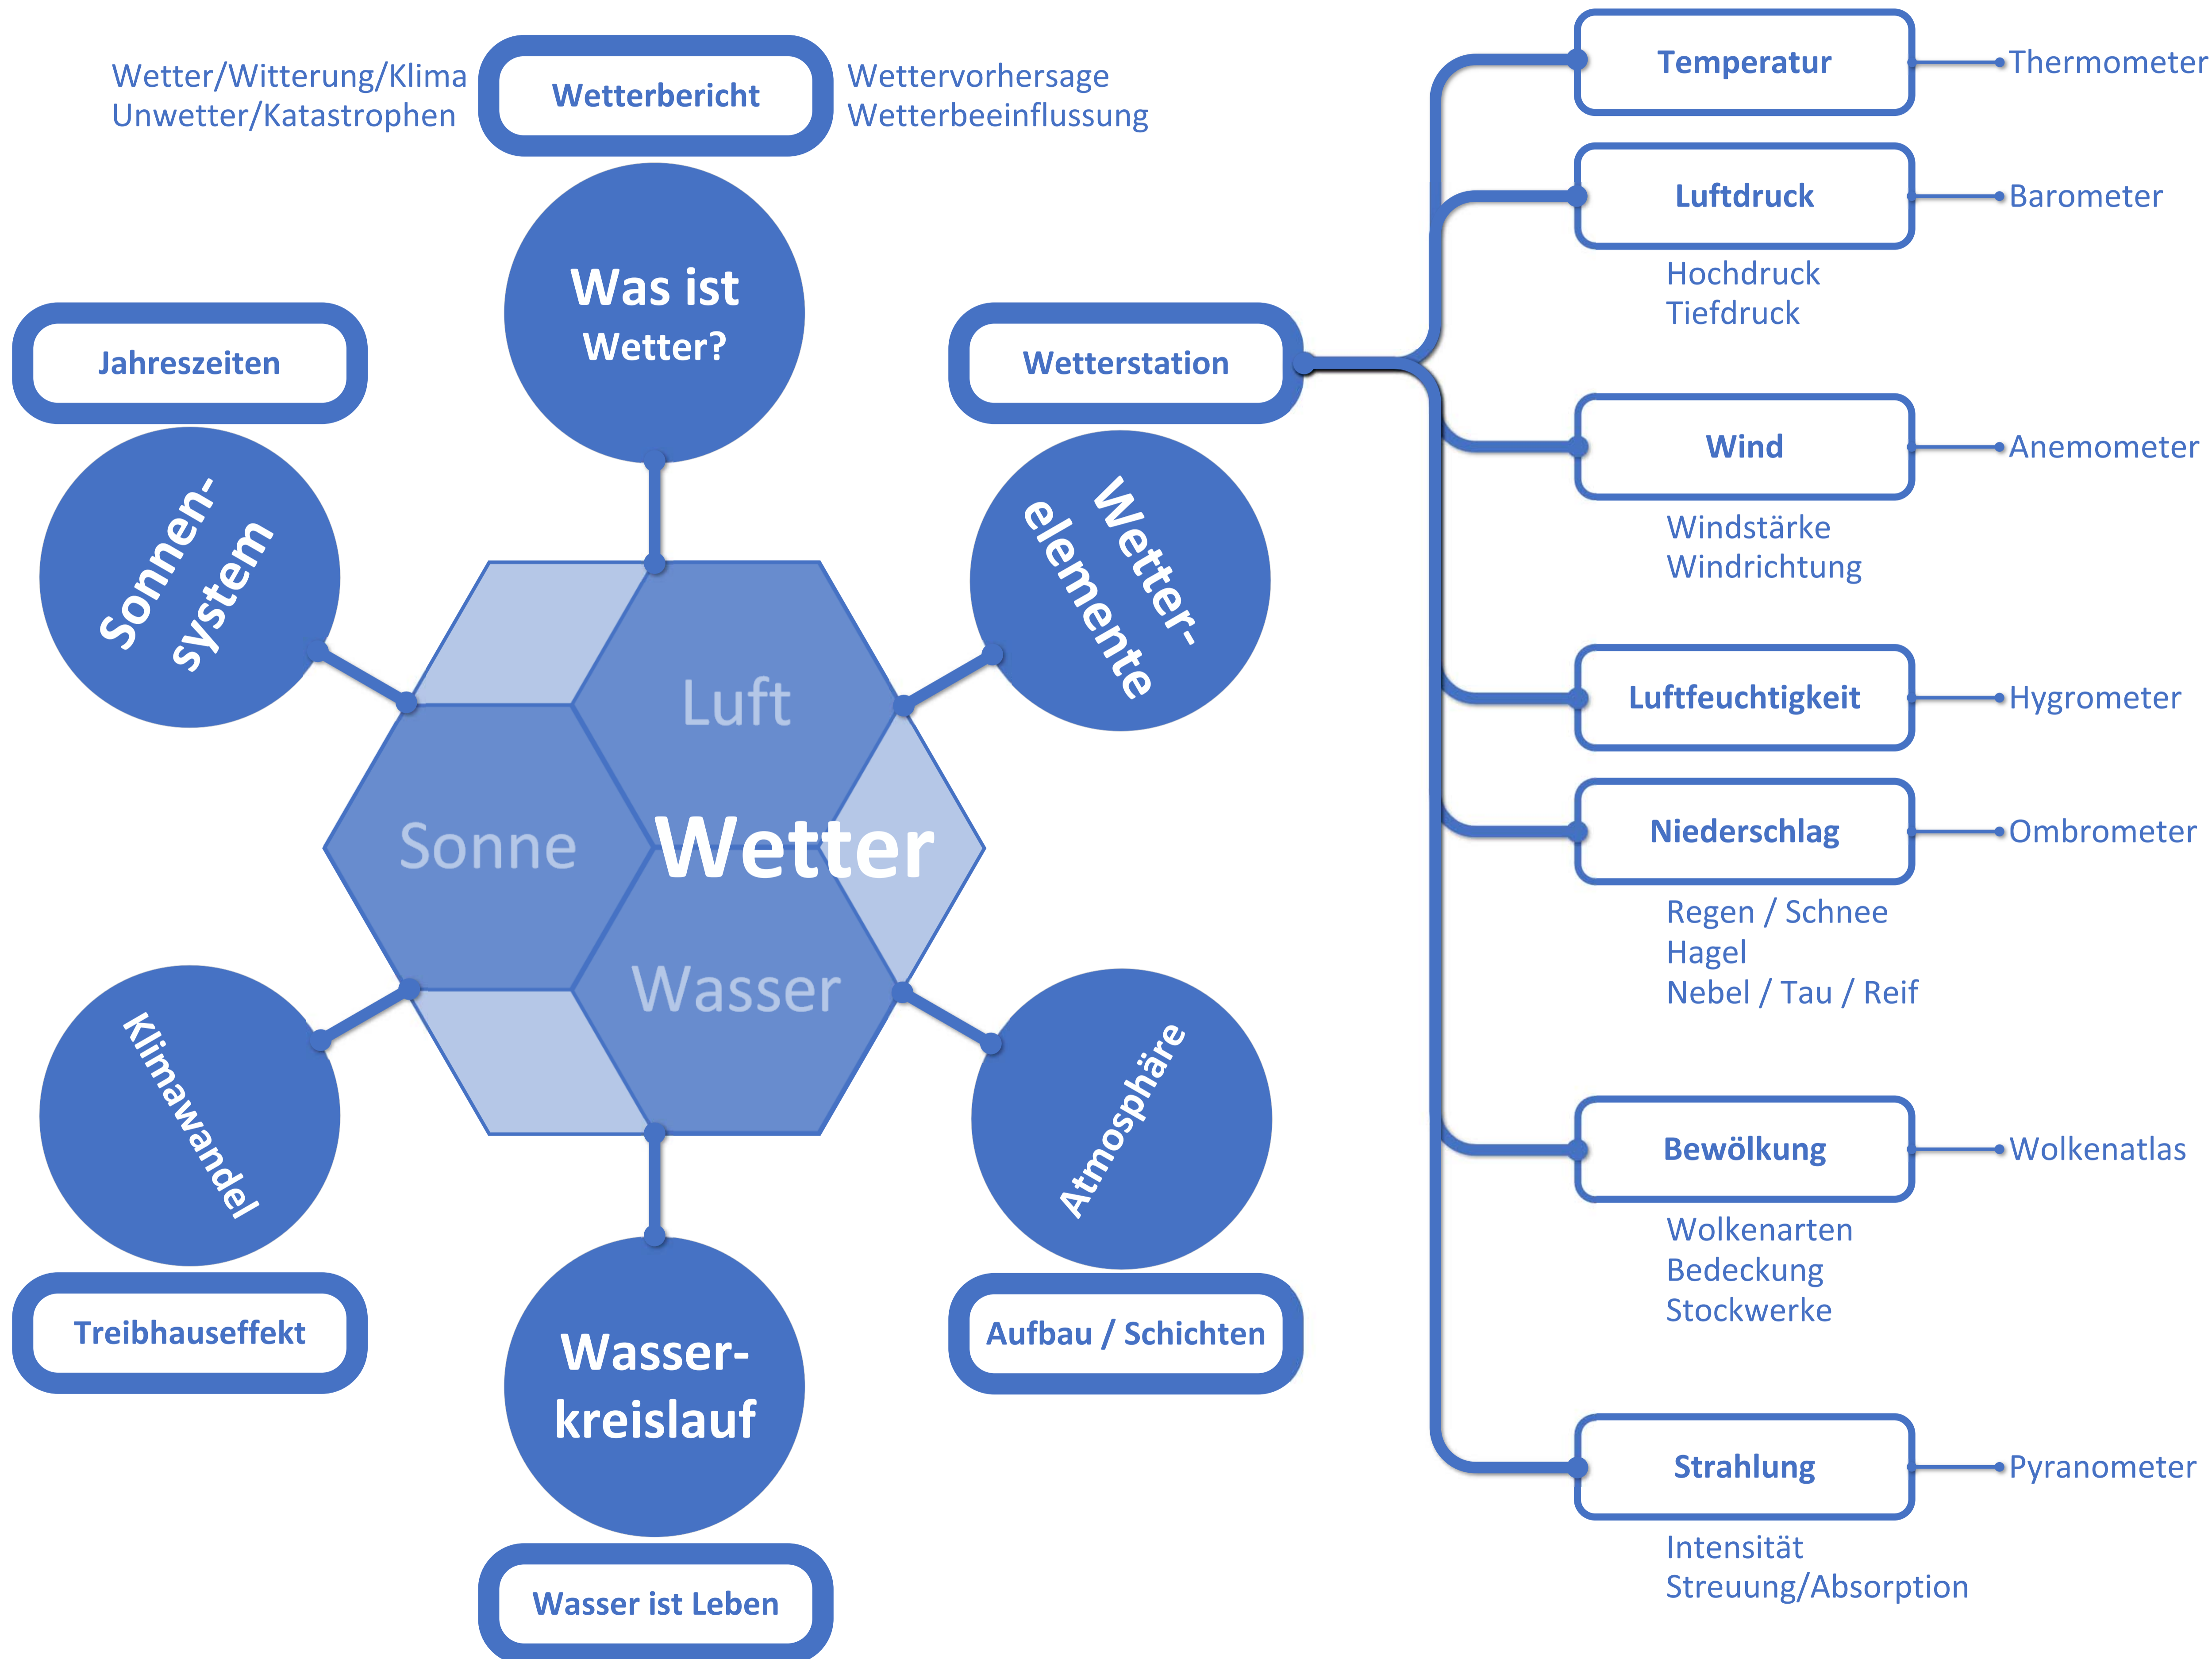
Wetter/Witterung/Klima
Unwetter/Katastrophen

Wetterbericht

Wettervorhersage
Wetterbeeinflussung

Was ist Wetter?

Jahreszeiten

Sonnen-system

Wetterstation

Wetter-elemente

Luft

Sonne

Wetter

Wasser

Klimawandel

Atmosphäre

Treibhauseffekt

Wasser-kreislauf

Aufbau / Schichten

Wasser ist Leben

Temperatur
Thermometer

Luftdruck
Barometer
Hochdruck
Tiefdruck

Wind
Anemometer
Windstärke
Windrichtung

Luftfeuchtigkeit
Hygrometer

Niederschlag
Ombrometer
Regen / Schnee
Hagel
Nebel / Tau / Reif

Bewölkung
Wolkenatlas
Wolkenarten
Bedeckung
Stockwerke

Strahlung
Pyranometer
Intensität
Streuung/Absorption